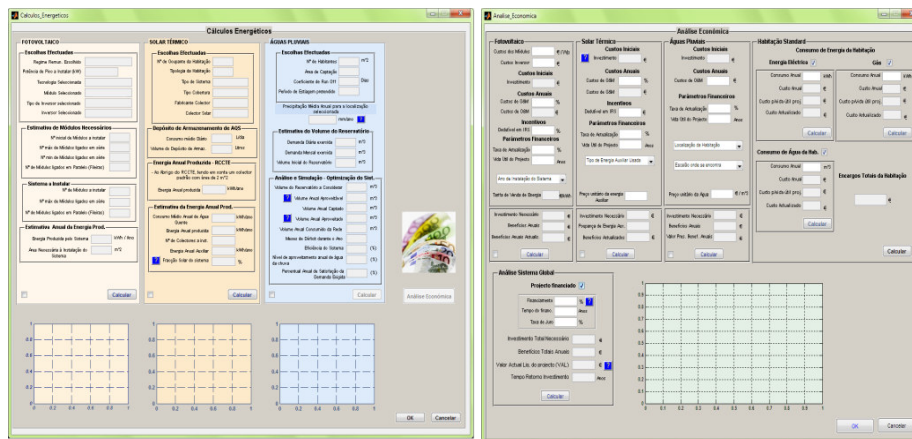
Calculos_Energeticos

Cálculos Energéticos

FOTOVOLTAICO

Escolhas Efectuadas

Regime Remun. Escolhido

Potência de Pico a Instalar (kW)

Tecnologia Seleccionada

Módulo Seleccionado

Tipo de Inversor seleccionado

Inversor Seleccionado

Estimativa de Módulos Necessários

Nº inicial de Módulos a instalar

Nº máx de Módulos ligados em série

Nº min de Módulos ligados em série

Nº de Módulos ligados em Paralelo (Fileiras)

Sistema a Instalar

Nº de Módulos a Instalar

Nº máx de Módulos ligados em série

Nº de Módulos ligados em Paralelo (Fileiras)

Estimativa Anual de Energia Prod.

Energia Produzida pelo Sistema kWh / Ano

Área Necessária à Instalação do Sistema m^2

Calcular

SOLAR TÉRMICO

Escolhas Efectuadas

Nº de Ocupantes da Habitação

Tipologia de Habitação

Tipo de Sistema

Tipo Colectora

Fabricante Colector

Colector Solar

Depósito de Armazenamento de AQS

Consumo médio Diário Litro

Volume do Depósito de Armaz. Litros

Energia Anual Produzida - RCCTE

Ao Abrigo do RCCTE, tendo em conta um colector padrão com área de 2 m^2

Energia Anual produzida kWh/ano

Estimativa de Energia Anual Prod.

Consumo Médio Anual de Água Quente kWh/ano

Energia Anual produzida kWh/ano

Nº de Colectores a inst.

Energia Anual Auxiliar kWh/ano

Fracção Solar do sistema %

Calcular

ÁGUAS PLUVIAIS

Escolhas Efectuadas

Nº de Habitantes m^3

Área de Captação

Coeficiente de Run Off Dias

Período de Estiagem pretendido

Precipitação Média Anual para a localização seleccionada mm/ano

Estimativa do Volume do Reservatório

Demanda Diária estimada m^3

Demanda Mensal estimada m^3

Volume Inicial do Reservatório m^3

Análise e Simulação - Optimização do Sist.

Volume do Reservatório a Considerar m^3

Volume Anual Aproveitável m^3

Volume Anual Captado m^3

Volume Anual Aproveitado m^3

Volume Anual Consumido da Rede m^3

Meses do Défice durante o Ano

Eficiência do Sistema (%)

Nível de aproveitamento anual de água da chuva (%)

Percentual Anual de Satisfação da Demanda Exigida (%)

Calcular

Análise Económica

OK Cancelar

Analise_Economica

Análise Económica

Fotovoltaico

Custos dos Módulos €/Wp

Custos Inversor €

Custos Iniciais

Investimento €

Custos Anuais

Custos de O&M %

Custos de O&M €

Incentivos

Dedutível em IRS %

Parâmetros Financeiros

Taxa de Actualização %

Vida Útil do Projecto Anos

Ano de Instalação do Sistema

Tarifa de Venda de Energia €/kWh

Investimento Necessário €

Benefícios Anual €

Benefícios Anuais Actualiz. €

Calcular

Solar Térmico

Custos Iniciais

Investimento €

Custos Anuais

Custos de O&M %

Custos de O&M €

Incentivos

Dedutível em IRS €

Parâmetros Financeiros

Taxa de Actualização %

Vida Útil do Projecto Anos

Tipo de Energia Auxiliar Usado

Preço unitário da energia Auxiliar

Investimento Necessário €

Poupança de Energia Aux. €

Benefício Actualizado €

Calcular

Águas Pluviais

Custos Iniciais

Investimento €

Custos Anuais

Custos de O&M €

Parâmetros Financeiros

Taxa de Actualização %

Vida Útil do Projecto Anos

Localização da Habitação

Escalão onde se encontra

Preço unitário da Água €/m^3

Investimento Necessário €

Benefícios Anual €

Valor Pres. Benef. Anuais €

Calcular

Habitação Standard

Consumo de Energia da Habitação

Energia Eléctrica

Consumo Anual kWh

Custo Anual €

Custo p/vida útil proj. €

Custo Actualizado €

Gás

Consumo Anual kWh

Custo Anual €

Custo p/vida útil proj. €

Custo Actualizado €

Calcular

Consumo de Água da Hab.

Consumo Anual m^3

Custo Anual €

Custo p/vida útil proj. €

Custo Actualizado €

Calcular

Encargos Totais da Habitação

Calcular

Análise Sistema Global

Projecto financiado

Financiamento %

Tempo do finan. Anos

Taxa de Juro %

Investimento Total Necessário €

Benefícios Totais Anuais €

Valor Actual Liq. do projecto (VAL) €

Tempo Retorno Investimento Anos

Calcular

OK Cancelar